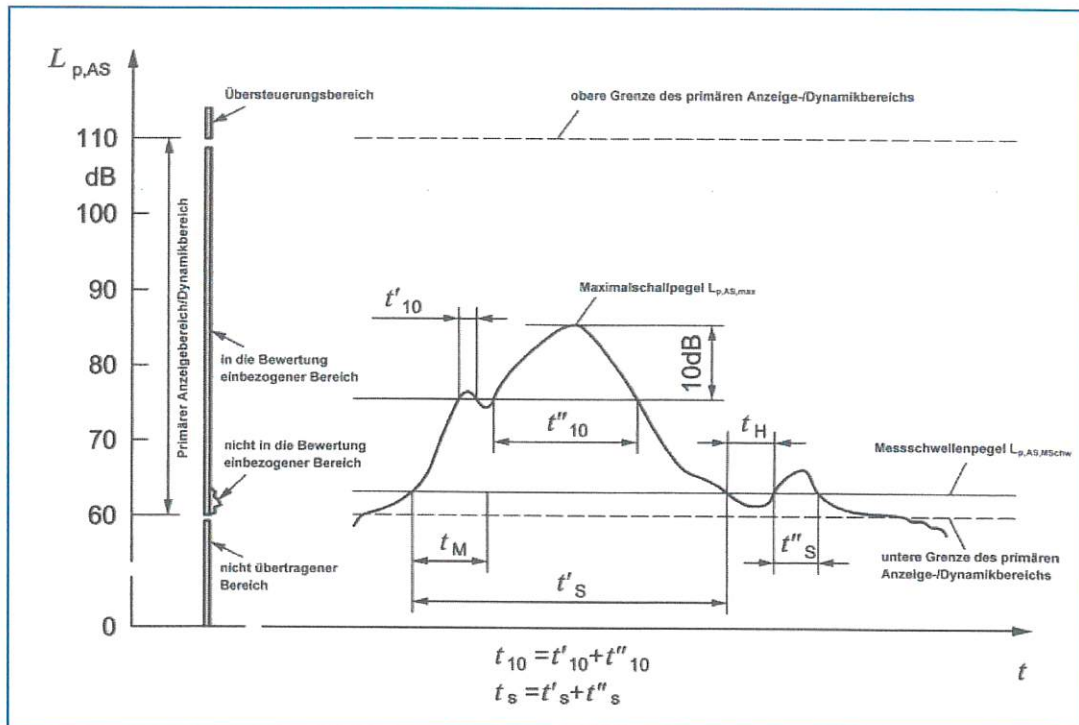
$L_{p,AS}$

Übersteuerungsbereich

obere Grenze des primären Anzeige-/Dynamikbereichs

110

dB

100

90

80

70

60

0

Primärer Anzeigebereich/Dynamikbereich

in die Bewertung einbezogener Bereich

nicht in die Bewertung einbezogener Bereich

nicht übertragener Bereich

Maximalschallpegel $L_{p,AS,max}$

$t'_{10}$

10dB

$t''_{10}$

$t_H$

Messschwellenpegel $L_{p,AS,MSchw}$

$t_M$

$t''_S$

untere Grenze des primären Anzeige-/Dynamikbereichs

$t'_S$

$t_{10} = t'_{10} + t''_{10}$

$t_s = t'_s + t''_s$

$t$